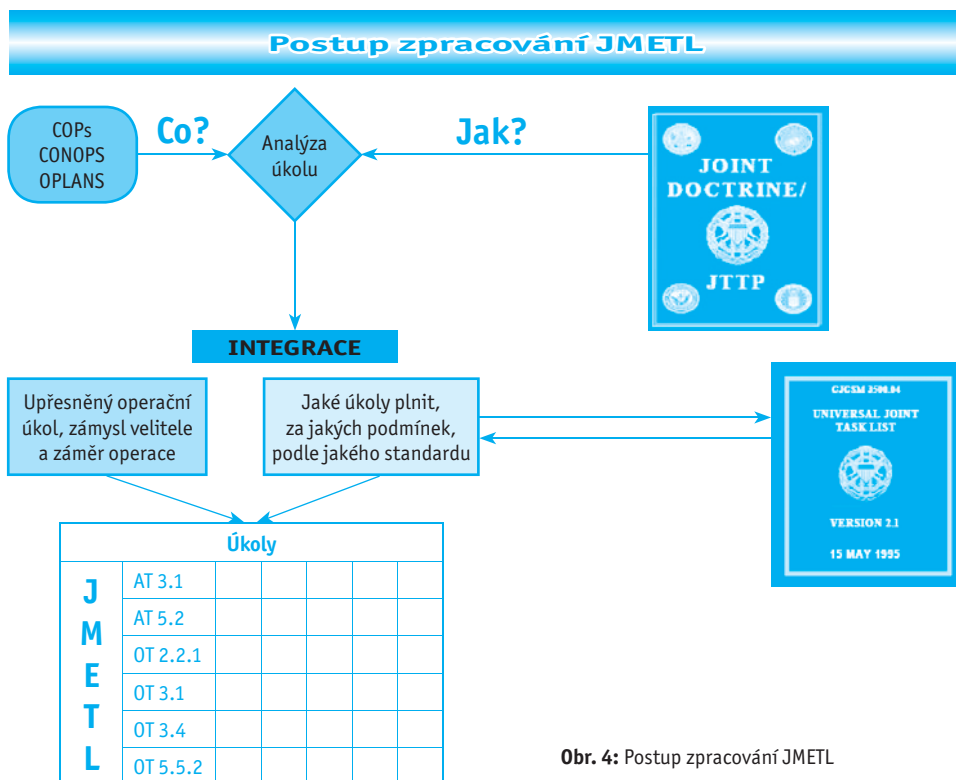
Postup zpracování JMETL

COPs
CONOPS
OPLANS

Co?

Analýza úkolu

Jak?

JOINT DOCTRINE/
JTTP

INTEGRACE

Upřesněný operační úkol, zámysl velitele a záměr operace

Jaké úkoly plnit, za jakých podmínek, podle jakého standardu

CJCSM 3500.04
UNIVERSAL JOINT TASK LIST
VERSION 2.1
15 MAY 1995

| Úkoly | | | | | | | |
|---|---|---|---|---|---|---|---|
| J M E T L | AT 3.1 | | | | | | |
| | AT 5.2 | | | | | | |
| | OT 2.2.1 | | | | | | |
| | OT 3.1 | | | | | | |
| | OT 3.4 | | | | | | |
| | OT 5.5.2 | | | | | | |

Obr. 4: Postup zpracování JMETL